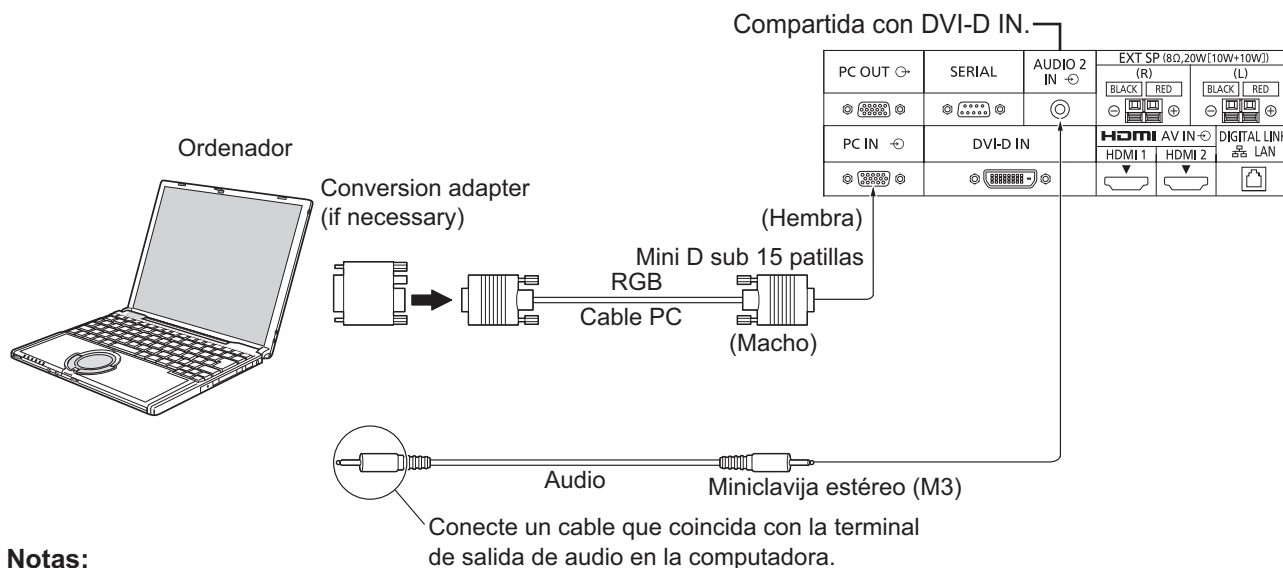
Compartida con DVI-D IN.

PC OUT
SERIAL
AUDIO 2 IN
EXT SP (8Ω,20W[10W+10W])
(R)
BLACK RED
(L)
BLACK RED
PC IN
DVI-D IN
HDMI AV IN
HDMI 1
HDMI 2
DIGITAL LINK
LAN

Ordenador

Conversion adapter (if necessary)

(Hembra)

Mini D sub 15 patillas

RGB

Cable PC

(Macho)

Audio

Miniclavija estéreo (M3)

Conecte un cable que coincida con la terminal de salida de audio en la computadora.

Notas: